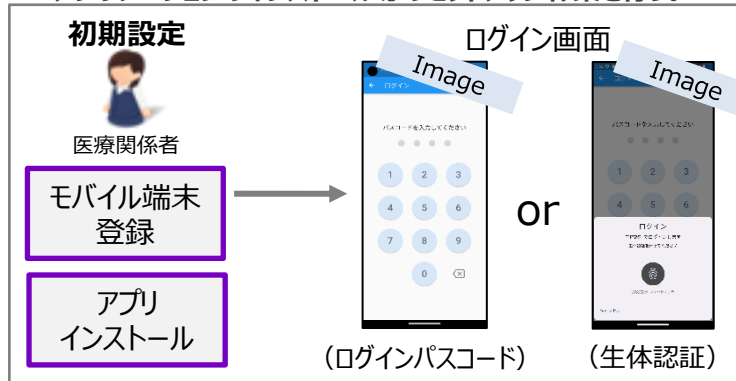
初期設定

医療関係者

モバイル端末登録

アプリインストール

ログイン画面

Image

← ログイン

パスコードを入力してください

1 2 3
4 5 6
7 8 9
0

(ログインパスコード)

or

Image

パスコードを入力してください

1 2 3
4 5 6

ログイン

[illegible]

(生体認証)